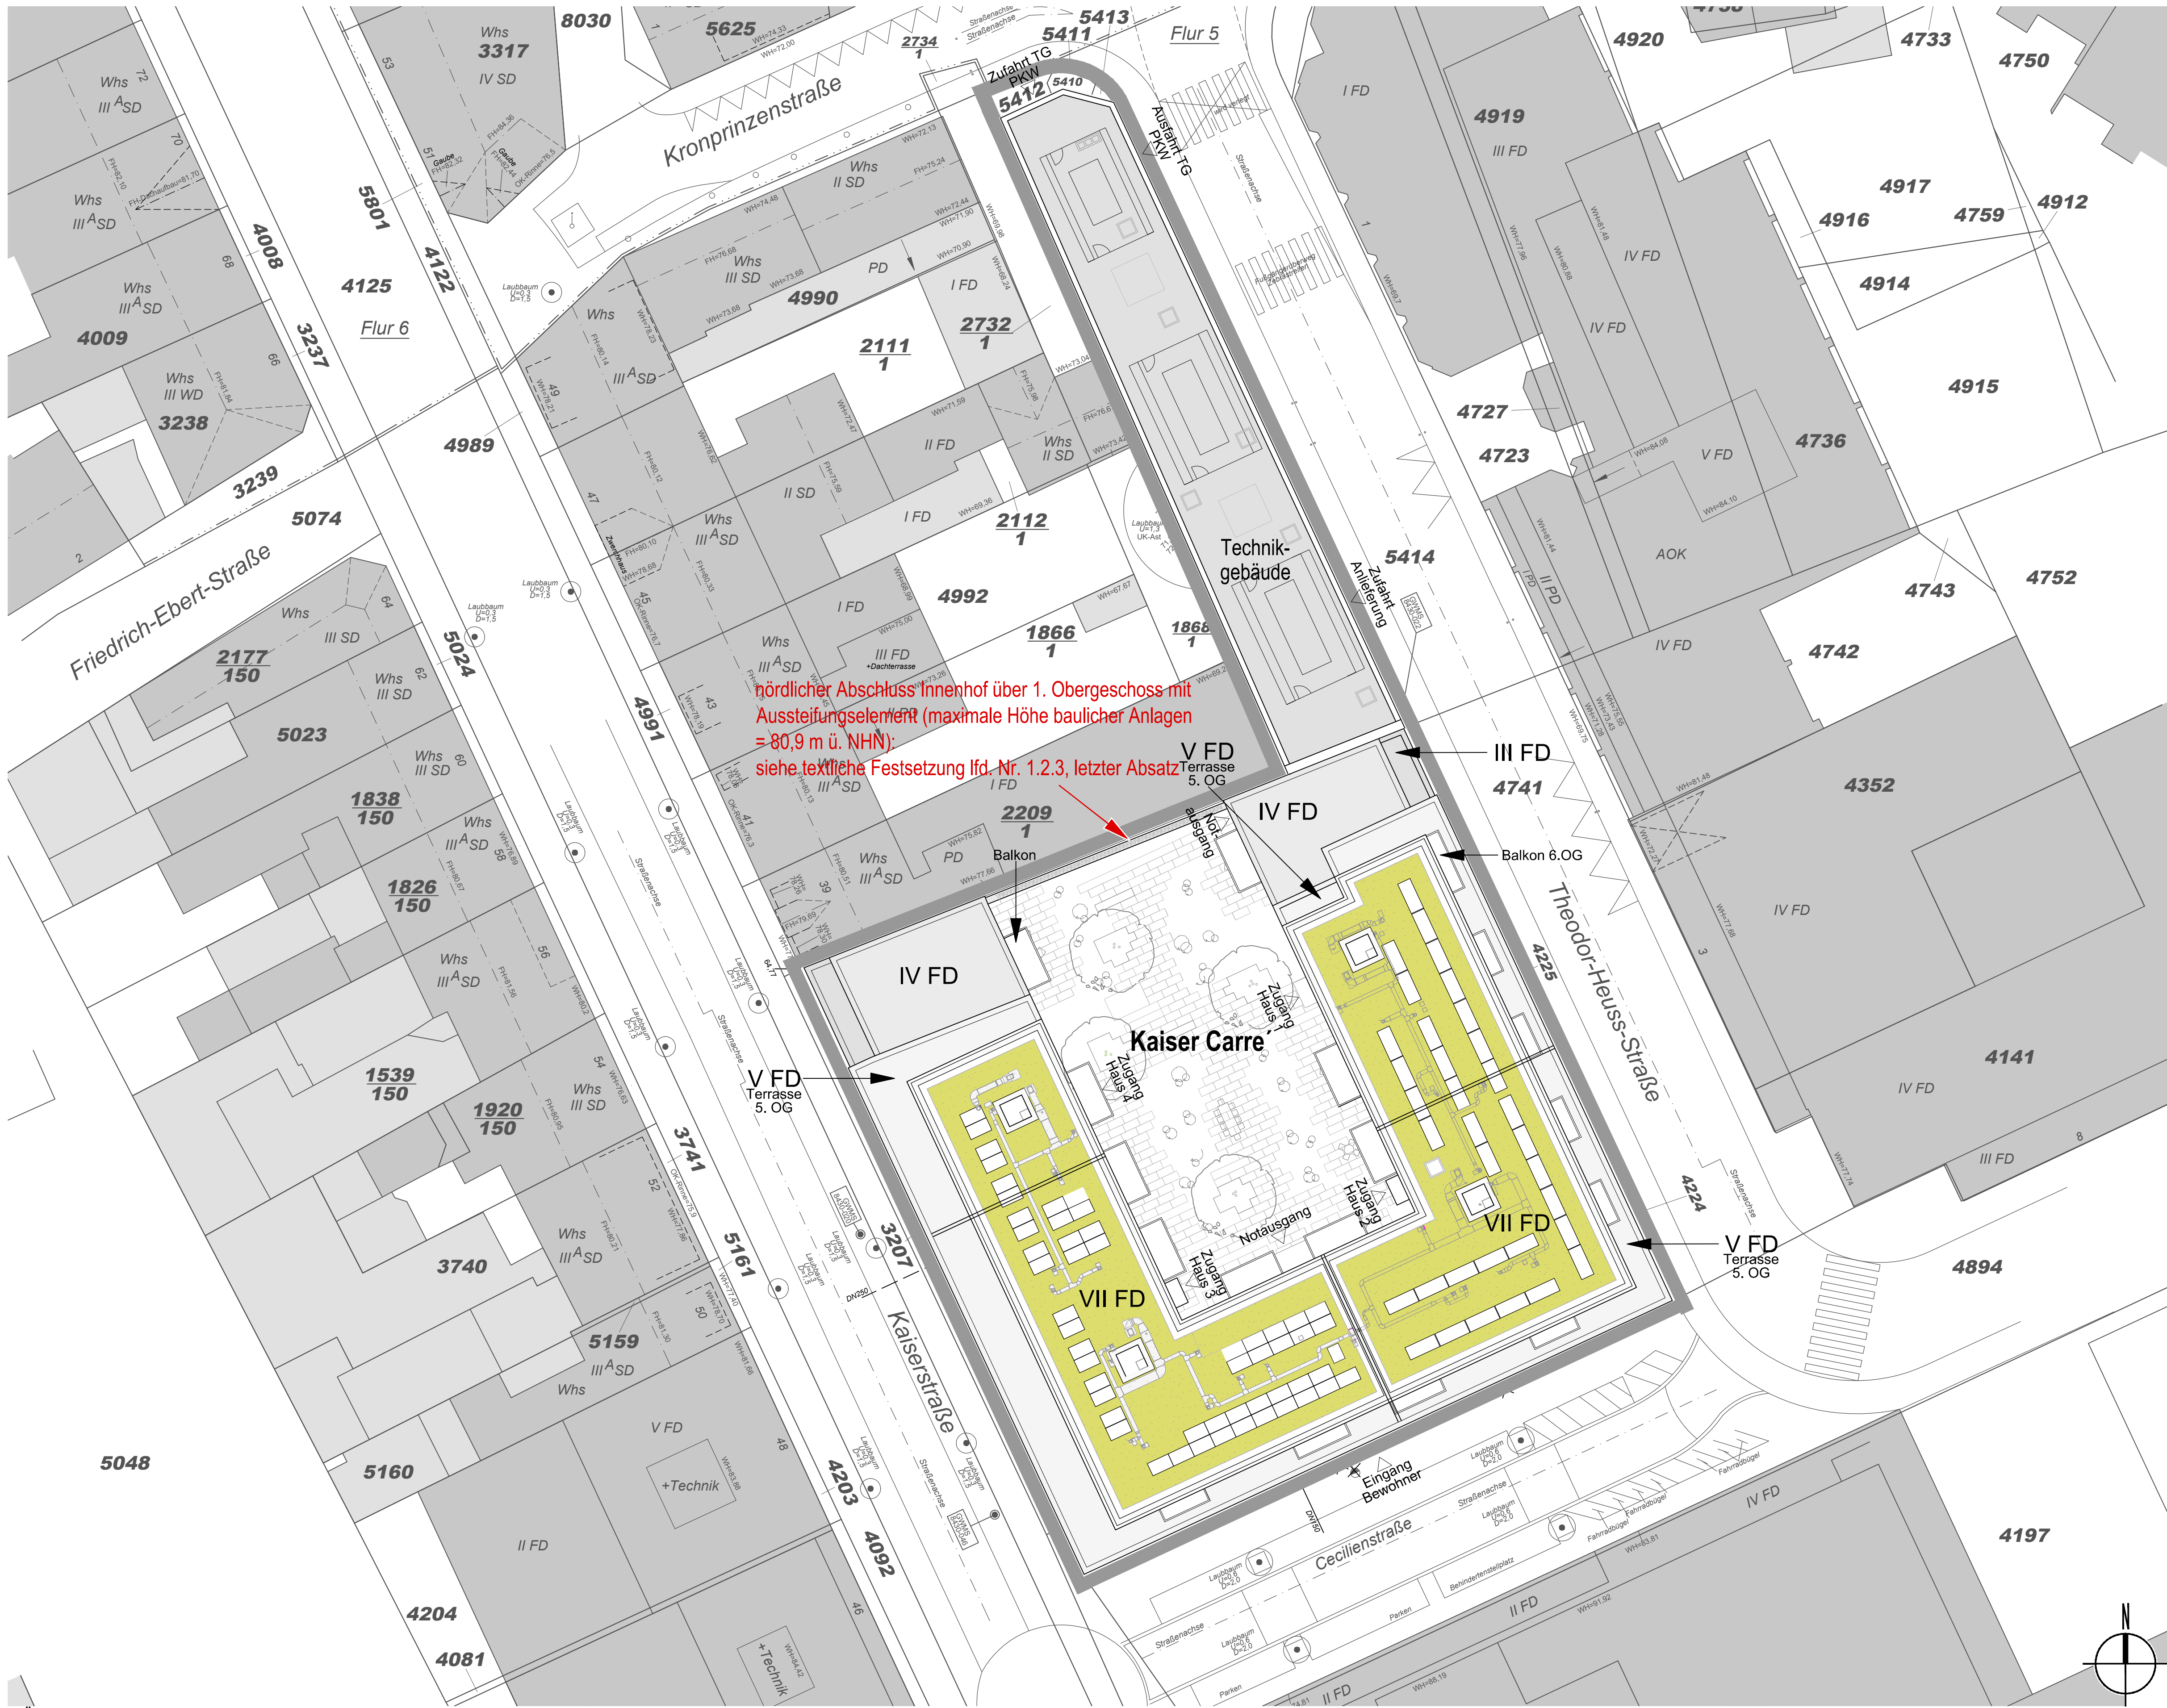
8030
5625
5413
5411
Flur 5
2734
1
Zufahrt TG PKW
5412
5410
Ausfahrt TG PKW
Whs
3317
IV SD
Kronprinzenstraße
Whs
III $^A$SD
Whs
III $^A$SD
Whs
III $^A$SD
5801
4008
4125
4122
Flur 6
4009
3237
Whs
III WD
3238
3239
4989
5074
Friedrich-Ebert-Straße
Whs
III SD
2177
150
5024
Whs
III SD
5023
Whs
III SD
1838
150
Whs
III $^A$SD
1826
150
Whs
III $^A$SD
1539
150
1920
150
Whs
III SD
Whs
III $^A$SD
3740
5159
III $^A$SD
Whs
5160
5048
4204
4081
V FD
+Technik
II FD
+Technik
Whs
II SD
PD
4990
Whs
III SD
I FD
2732
1
2111
1
Whs
III $^A$SD
II FD
Whs
II SD
II SD
I FD
2112
1
Whs
III $^A$SD
4992
I FD
1866
1
1868
1
III FD
Whs
III $^A$SD
4991
I FD
2209
1
Whs
III $^A$SD
PD
Balkon
Technik-
gebäude
Zufahrt Anlieferung
5414
nördlicher Abschluss Innenhof über 1. Obergeschoss mit Aussteifungselement (maximale Höhe baulicher Anlagen = 80,9 m ü. NHN):
siehe textliche Festsetzung lfd. Nr. 1.2.3, letzter Absatz
V FD
Terrasse
5. OG
III FD
4741
IV FD
Not-
ausgang
Balkon 6.OG
IV FD
Kaiser Carre´
Zugang Haus 1
Zugang Haus 4
V FD
Terrasse
5. OG
VII FD
VII FD
Zugang Haus 2
Notausgang
Zugang Haus 3
V FD
Terrasse
5. OG
Eingang Bewohner
Kaiserstraße
3741
5161
3207
4203
4092
Cecilienstraße
Theodor-Heuss-Straße
4225
4224
4894
4197
IV FD
II FD
I FD
4920
4733
4750
I FD
4919
III FD
4917
4916
4759
4912
IV FD
4914
IV FD
4915
4727
4723
4736
V FD
AOK
4743
4752
I FD
II PD
IV FD
4742
4352
IV FD
4141
IV FD
III FD
N